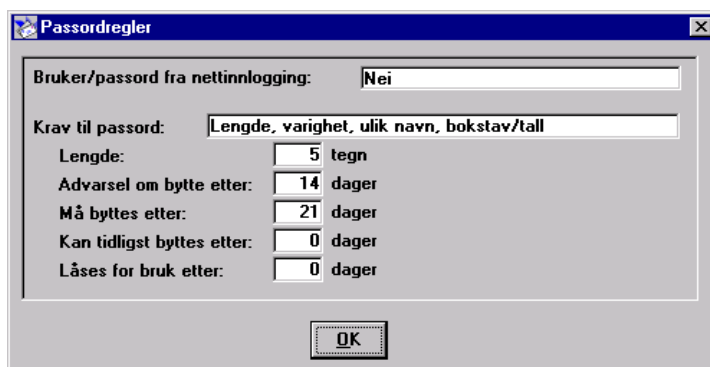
Passordregler

Bruker/passord fra nettinnlogging: Nei

Krav til passord: Lengde, varighet, ulik navn, bokstav/tall

Lengde: 5 tegn

Advarsel om bytte etter: 14 dager

Må byttes etter: 21 dager

Kan tidligst byttes etter: 0 dager

Låses for bruk etter: 0 dager

OK